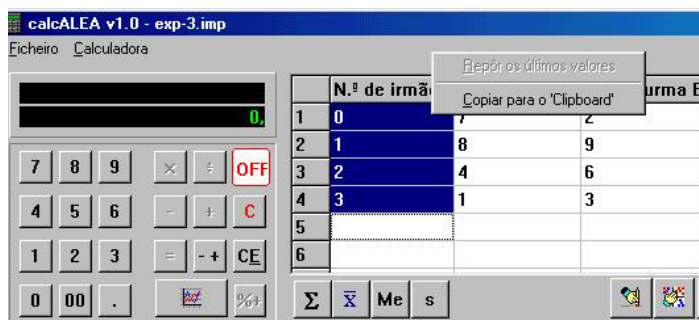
calcALEA v1.0 - exp-3.imp

Ficheiro Calculadora

0,

7 8 9 × ÷ OFF
4 5 6 - + C
1 2 3 = - + CE
0 00 . %+

| | N.º de irmã | | urma B |
|---|---|---|---|
| 1 | 0 | 7 | 2 |
| 2 | 1 | 8 | 9 |
| 3 | 2 | 4 | 6 |
| 4 | 3 | 1 | 3 |
| 5 | | | |
| 6 | | | |

Repôr os últimos valores
Copiar para o 'Clipboard'

Σ $\bar{X}$ Me s